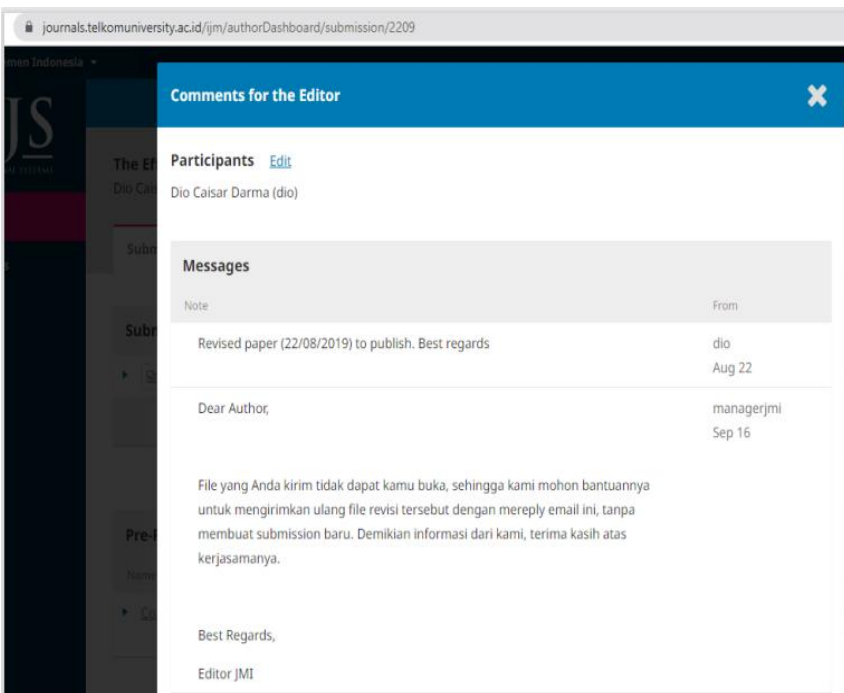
journals.telkomuniversity.ac.id/ijm/authorDashboard/submission/2209

men Indonesia

JS

The Ef
Dio Cai

Subm

Subr

Pre-

Comments for the Editor

Participants Edit

Dio Caisar Darma (dio)

Messages

| Note | From |
|---|---|
| Revised paper (22/08/2019) to publish. Best regards | dio Aug 22 |
| Dear Author,<br><br>File yang Anda kirim tidak dapat kamu buka, sehingga kami mohon bantuannya untuk mengirimkan ulang file revisi tersebut dengan mereply email ini, tanpa membuat submission baru. Demikian informasi dari kami, terima kasih atas kerjasamanya.<br><br>Best Regards,<br><br>Editor JMI | managerjmi Sep 16 |